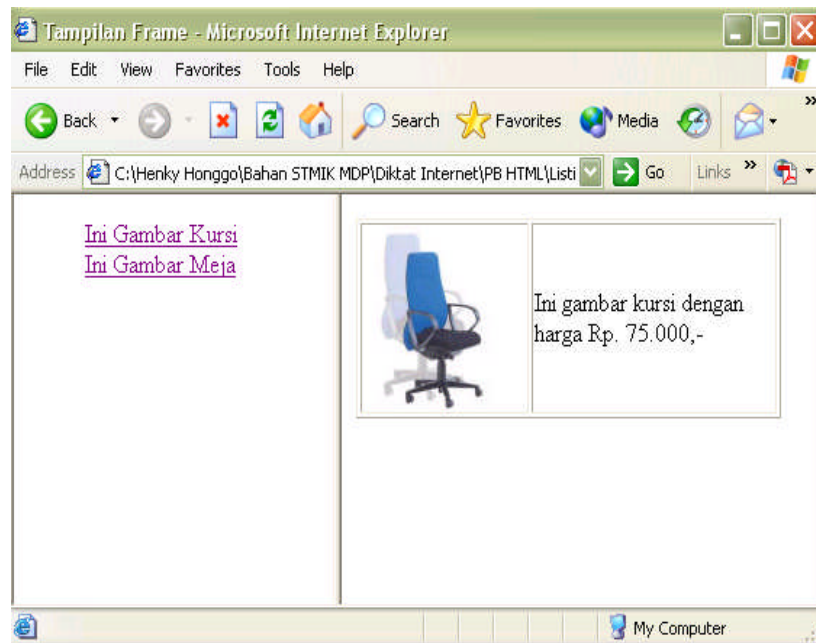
Tampilan Frame - Microsoft Internet Explorer

File Edit View Favorites Tools Help

Back Search Favorites Media

Address C:\Henky Honggo\Bahan STMIK MDP\Diktat Internet\PB HTML\Listi Go Links »

Ini Gambar Kursi
Ini Gambar Meja

| | Ini gambar kursi dengan harga Rp. 75.000,- |
|---|---|

My Computer